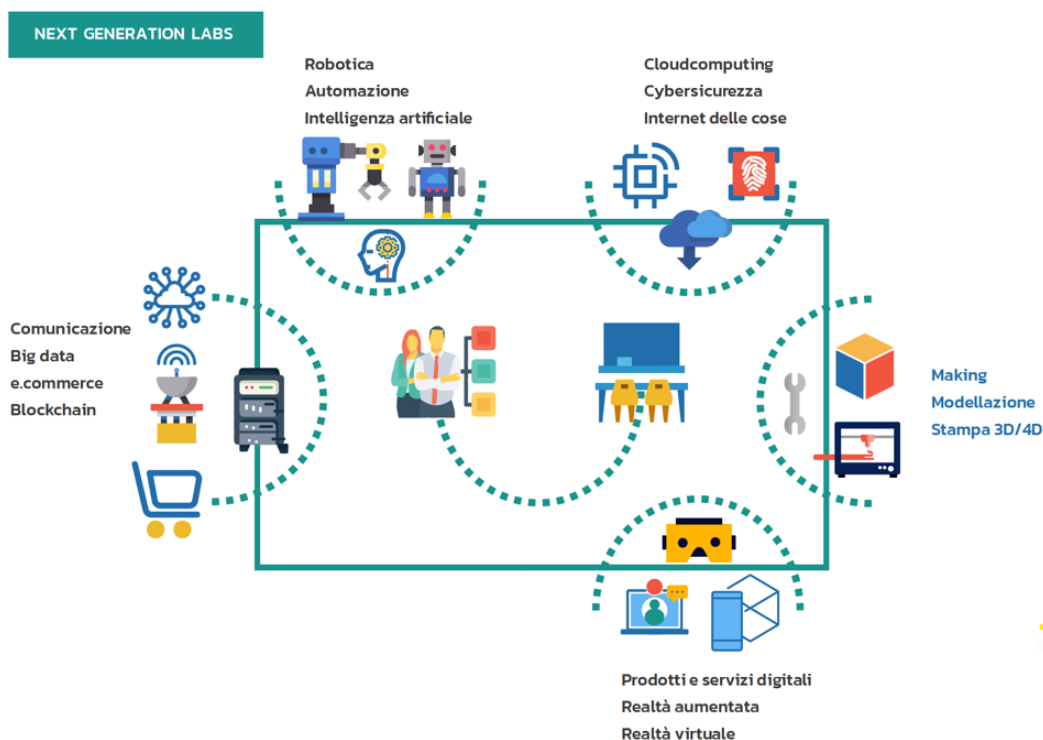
NEXT GENERATION LABS

Robotica
Automazione
Intelligenza artificiale

Cloudcomputing
Cybersicurezza
Internet delle cose

Comunicazione
Big data
e.commerce
Blockchain

Making
Modellazione
Stampa 3D/4D

Prodotti e servizi digitali
Realtà aumentata
Realtà virtuale